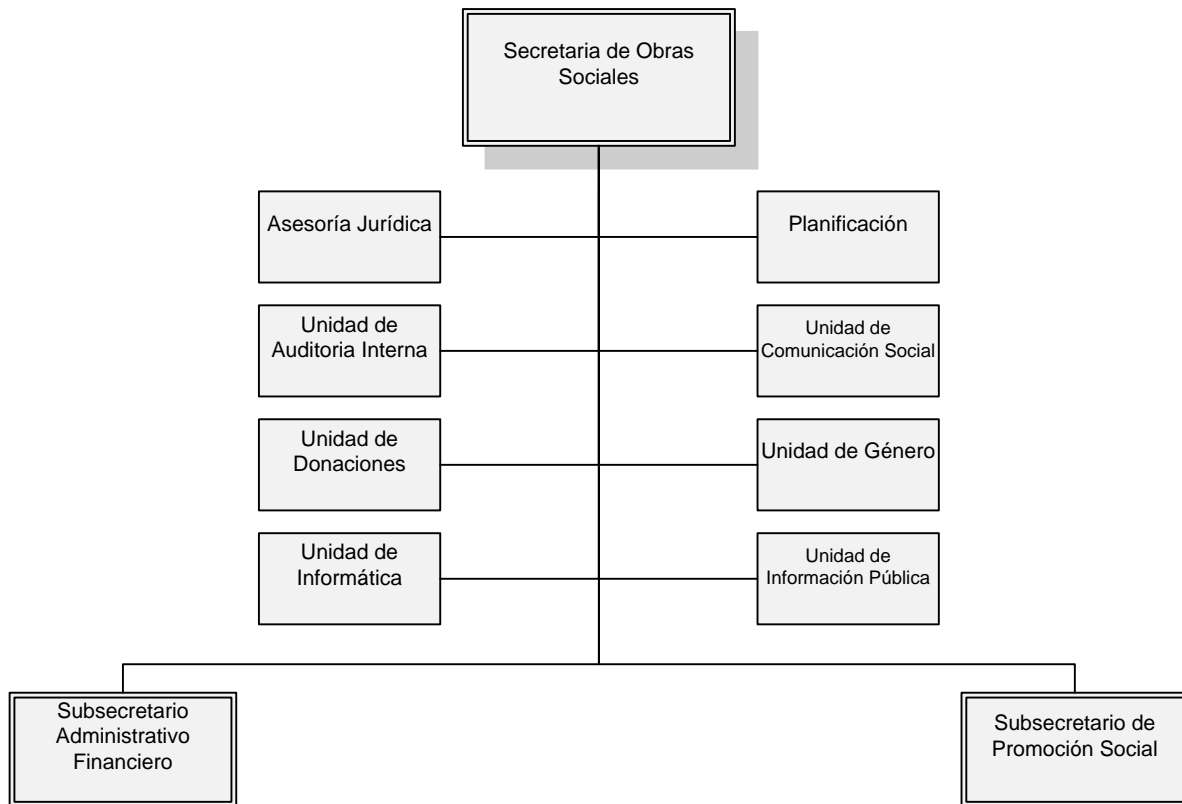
Secretaria de Obras Sociales

Asesoría Jurídica

Planificación

Unidad de Auditoria Interna

Unidad de Comunicación Social

Unidad de Donaciones

Unidad de Género

Unidad de Informática

Unidad de Información Pública

Subsecretario Administrativo Financiero

Subsecretario de Promoción Social